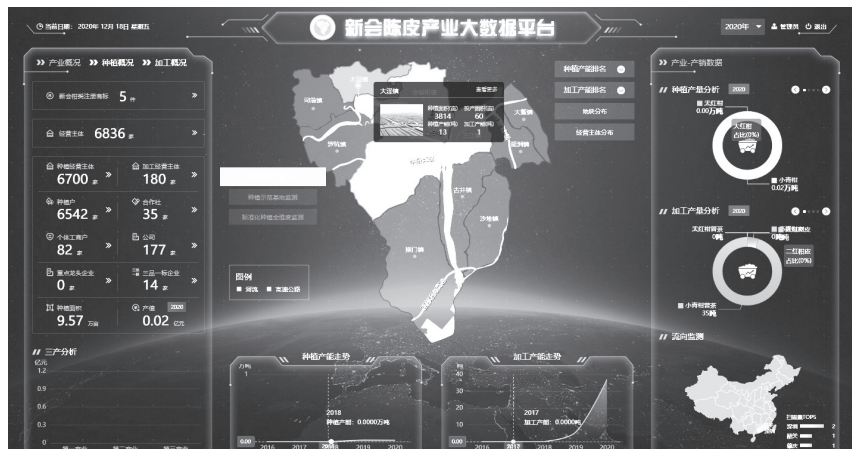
当前日期：2020年 12月 18日 星期五

新会陈皮产业大数据平台

2020年 管理员 退出

产业概况 种植概况 加工概况

新会柑果注册商标 5 件

经营主体 6836 家

种植经营主体 6700 家

加工经营主体 180 家

种植户 6542 家

合作社 35 家

个体工商户 82 家

公司 177 家

重点龙头企业 0 家

三品一标企业 14 家

种植面积 9.57 万亩

产值 2020 0.02 亿元

三产分析

亿元

1.2

0.9

0.6

0.3

0

种植示范基地监测

标准化种植全程监测

图例

河流 高速公路

司前镇

大泽镇

查看更多

种植面积(亩) 3814

资产面积(亩) 60

种植产值(吨) 13

加工产值(吨) 1

罗坑镇

大鳌镇

崖门镇

双水镇

古井镇

沙堆镇

睦洲镇

种植产量排名

加工产量排名

地块分布

经营主体分布

种植产能走势

万吨

1

2018

种植产能：0.0000万吨

0.00

2016 2017 2018 2019 2020

加工产能走势

吨

40

30

20

10

2017

加工产能：0.0000吨

0.00

2016 2017 2018 2019 2020

产业-产销数据

种植产量分析 2020

大红柑

0.00万吨

大红柑

占比(0%)

小青柑

0.02万吨

加工产量分析 2020

大红柑陈皮

0吨

柑普茶

0吨

大红柑皮

占比(0%)

小青柑普茶

35吨

流向监测

流向量TOP5